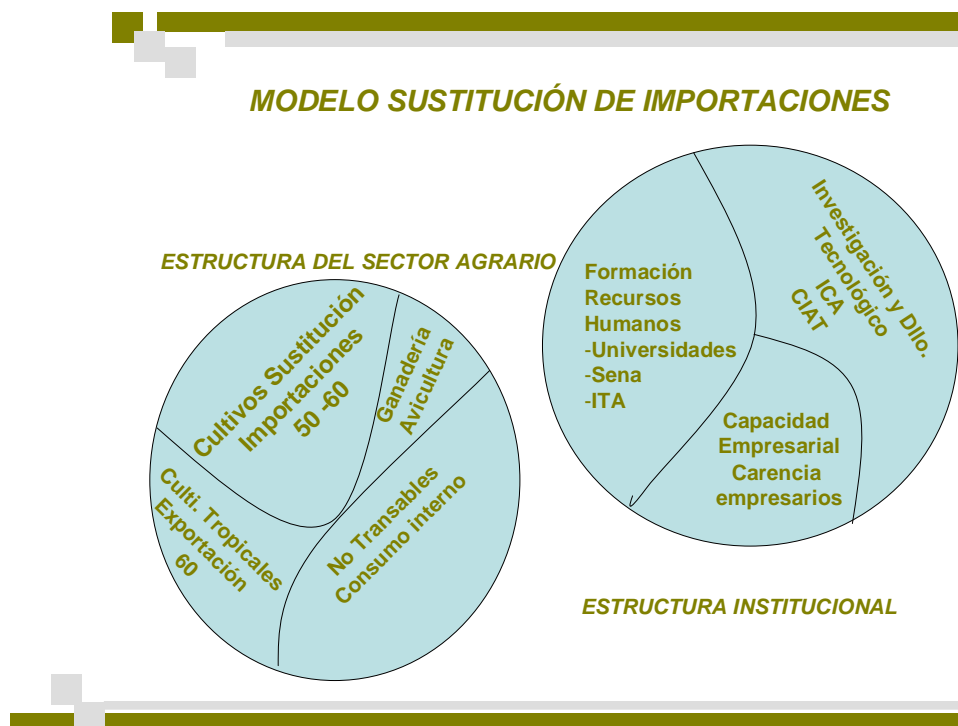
MODELO SUSTITUCIÓN DE IMPORTACIONES

ESTRUCTURA DEL SECTOR AGRARIO

Cultivos Sustitución Importaciones 50 -60

Ganadería Avicultura

Culti. Tropicales Exportación 60

No Transables Consumo interno

Formación Recursos Humanos
-Universidades
-Sena
-ITA

Investigación y Dllo. Tecnológico
ICA
CIAT

Capacidad Empresarial
Carencia empresarios

ESTRUCTURA INSTITUCIONAL